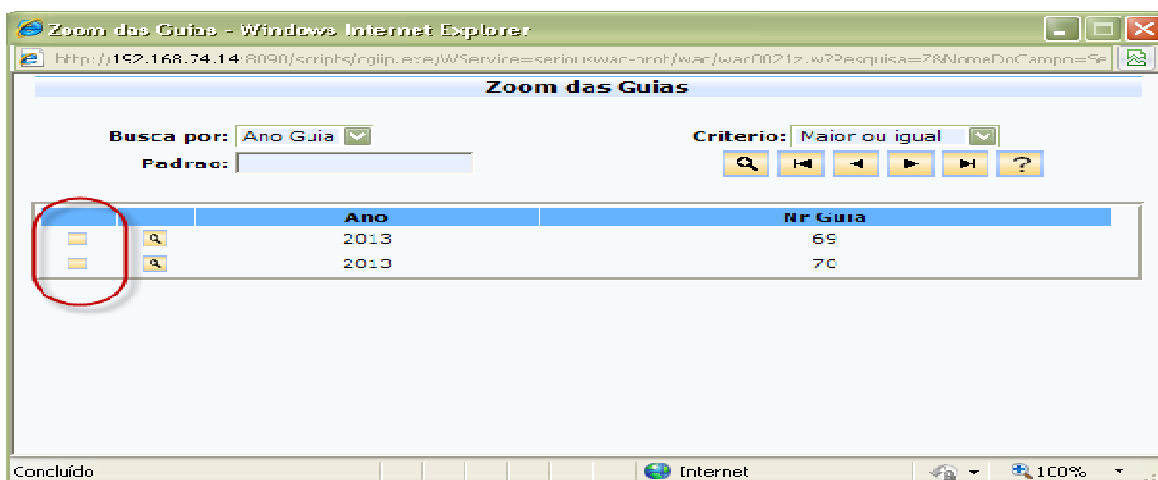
Zoom das Guias - Windows Internet Explorer

http://192.168.74.14:8090/scripts/cgiip.exe/WService=seriouswar-prot/war/war0021z.w?Pesquisa=7&NomeDoCampo=Se

Zoom das Guias

Busca por: Ano Guia
Padrao:

Criterio: Maior ou igual

?

| | | Ano | Nr Guia |
|---|---|---|---|
| | | 2013 | 69 |
| | | 2013 | 70 |

Concluído
Internet
100%